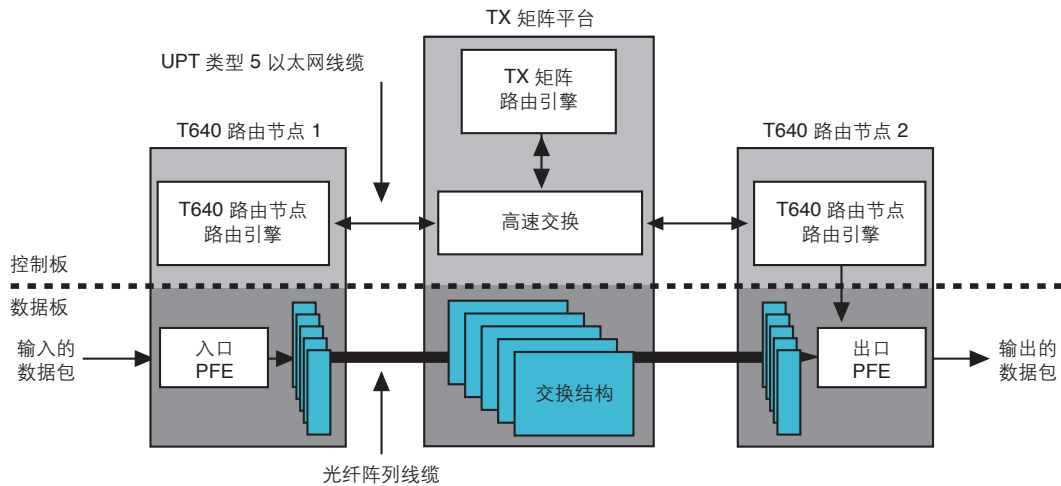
TX 矩阵平台

UPT 类型 5 以太网线缆

TX 矩阵
路由引擎

T640 路由节点 1

T640 路由节点 2

T640 路由节点
路由引擎

高速交换

T640 路由节点
路由引擎

控制板

数据板

输入的
数据包

入口
PFE

交换结构

出口
PFE

输出的
数据包

光纤阵列线缆